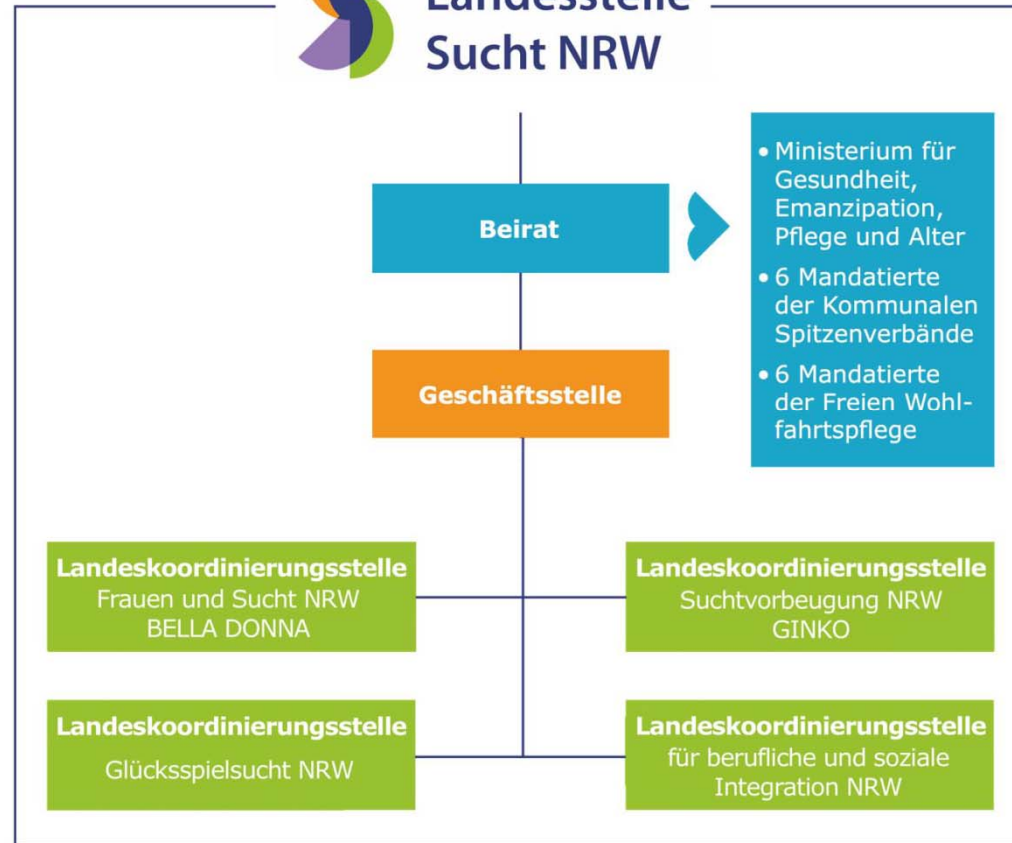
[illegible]
Sucht NRW

Beirat

• Ministerium für Gesundheit, Emanzipation, Pflege und Alter
• 6 Mandatierte der Kommunalen Spitzenverbände
• 6 Mandatierte der Freien Wohlfahrtspflege

Geschäftsstelle

Landeskoordinierungsstelle
Frauen und Sucht NRW
BELLA DONNA

Landeskoordinierungsstelle
Suchtvorbeugung NRW
GINKO

Landeskoordinierungsstelle
Glücksspielsucht NRW

Landeskoordinierungsstelle
für berufliche und soziale Integration NRW